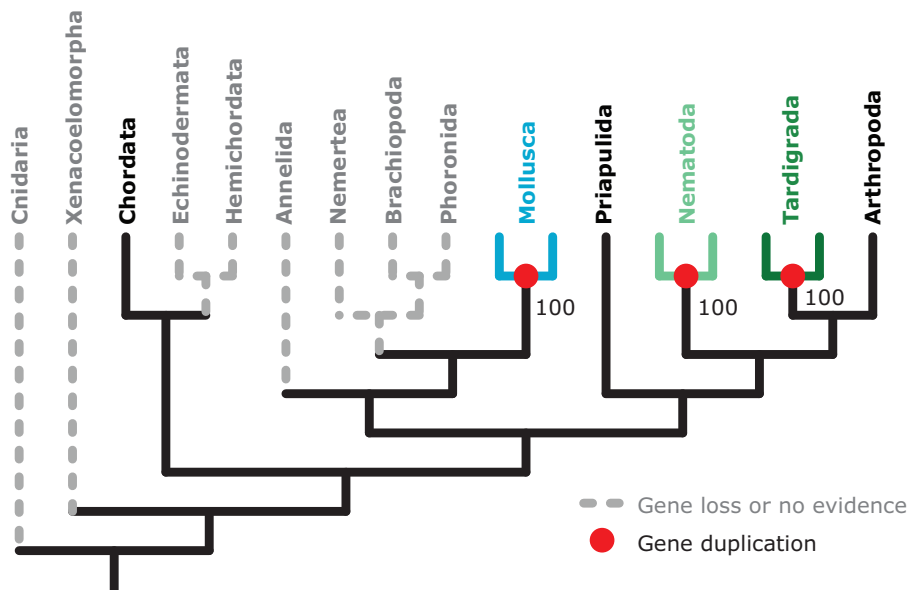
Cnidaria
Xenacoelomorpha
Chordata
Echinodermata
Hemichordata
Annelida
Nemertea
Brachiopoda
Phoronida
Mollusca
Priapulida
Nematoda
Tardigrada
Arthropoda

100
100
100

Gene loss or no evidence
Gene duplication